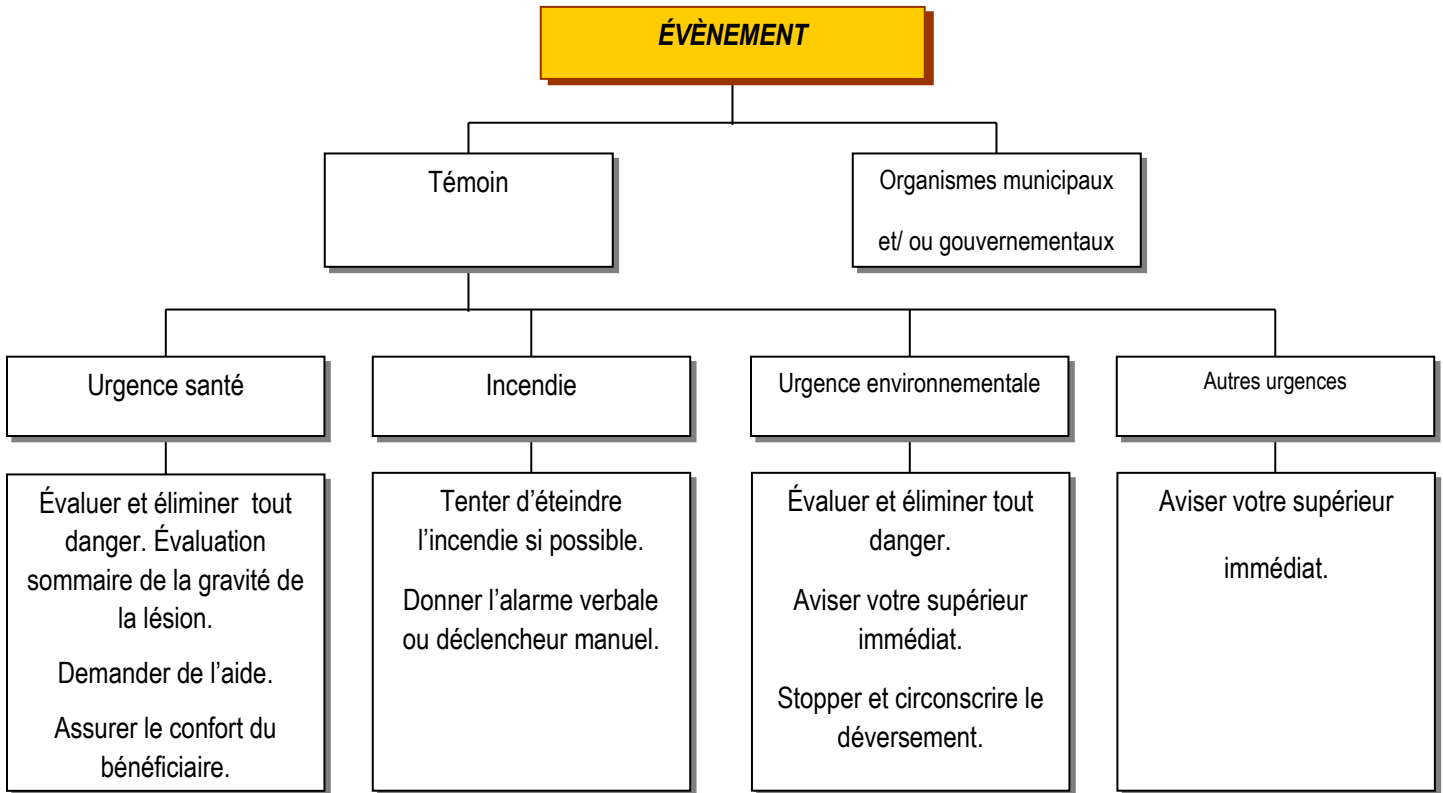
ÉVÈNEMENT

Témoin

Organismes municipaux et/ ou gouvernementaux

Urgence santé

Incendie

Urgence environnementale

Autres urgences

Évaluer et éliminer tout danger. Évaluation sommaire de la gravité de la lésion.

Demander de l'aide.

Assurer le confort du bénéficiaire.

Tenter d'éteindre l'incendie si possible.

Donner l'alarme verbale ou déclencheur manuel.

Évaluer et éliminer tout danger.

Aviser votre supérieur immédiat.

Stopper et circonscrire le déversement.

Aviser votre supérieur immédiat.